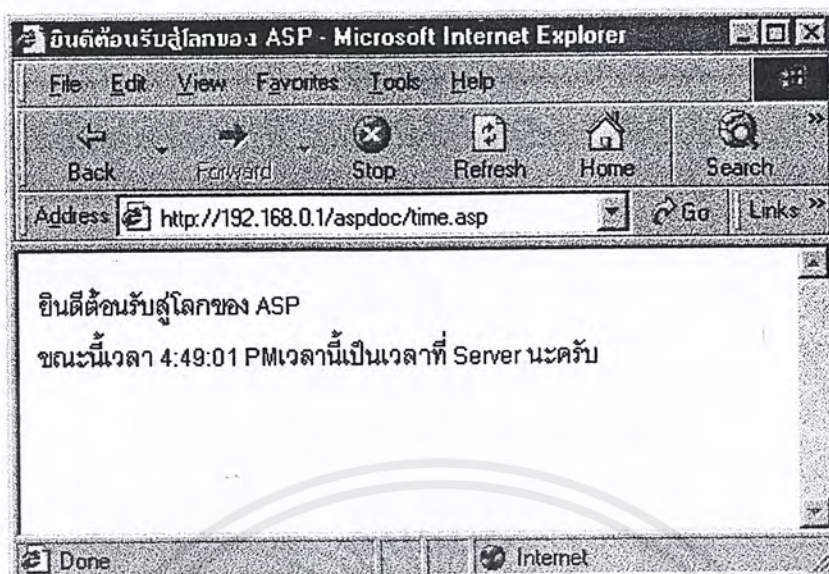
ยินดีต้อนรับสู่โลกของ ASP - Microsoft Internet Explorer

File Edit View Favorites Tools Help

Back Forward Stop Refresh Home Search

Address http://192.168.0.1/aspdoc/time.asp Go Links

ยินดีต้อนรับสู่โลกของ ASP

ขณะนี้เวลา 4:49:01 PMเวลานี้เป็นเวลาที่ Server นะครับ

Done Internet